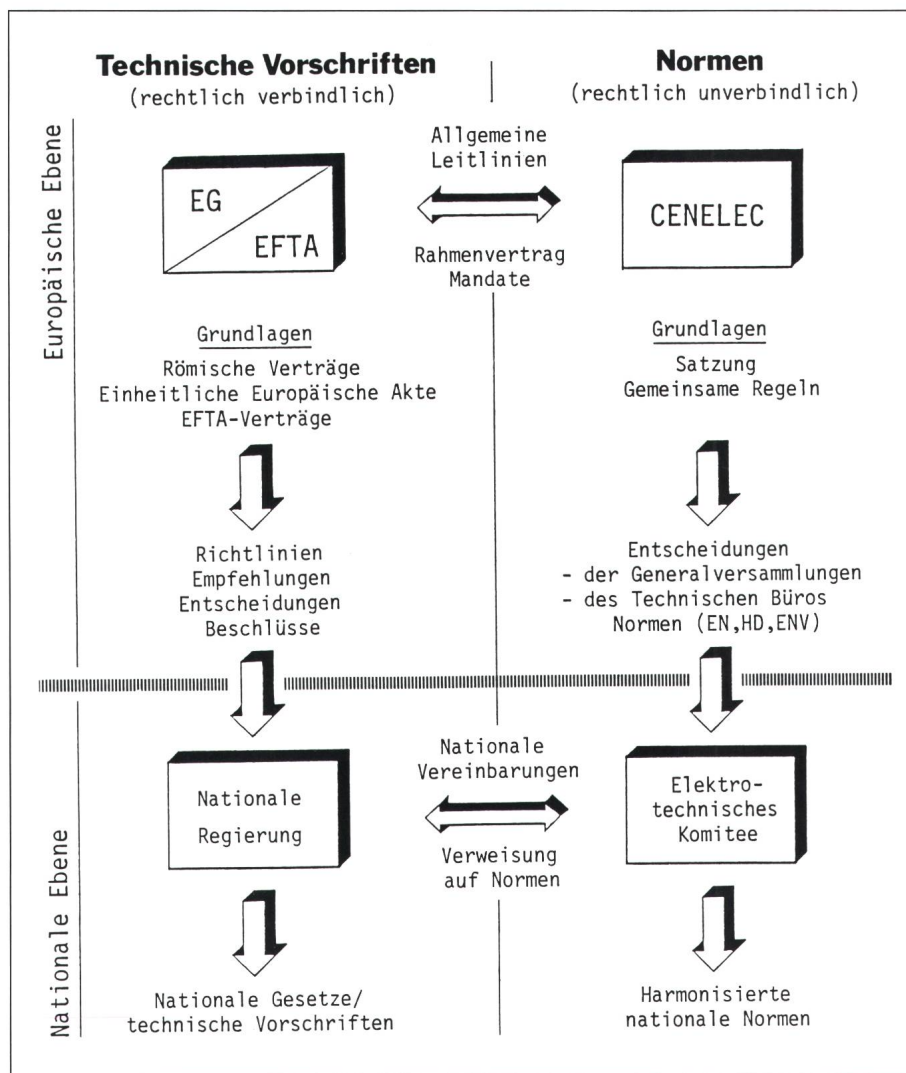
**Technische Vorschriften**
(rechtlich verbindlich)

**Normen**
(rechtlich unverbindlich)

Europäische Ebene

EG
EFTA

Allgemeine Leitlinien

Rahmenvertrag Mandate

CENELEC

Grundlagen
Römische Verträge
Einheitliche Europäische Akte
EFTA-Verträge

Grundlagen
Satzung
Gemeinsame Regeln

Richtlinien
Empfehlungen
Entscheidungen
Beschlüsse

Entscheidungen
- der Generalversammlungen
- des Technischen Büros
Normen (EN,HD,ENV)

Nationale Ebene

Nationale Regierung

Nationale Vereinbarungen

Verweisung auf Normen

Elektrotechnisches Komitee

Nationale Gesetze/ technische Vorschriften

Harmonisierte nationale Normen